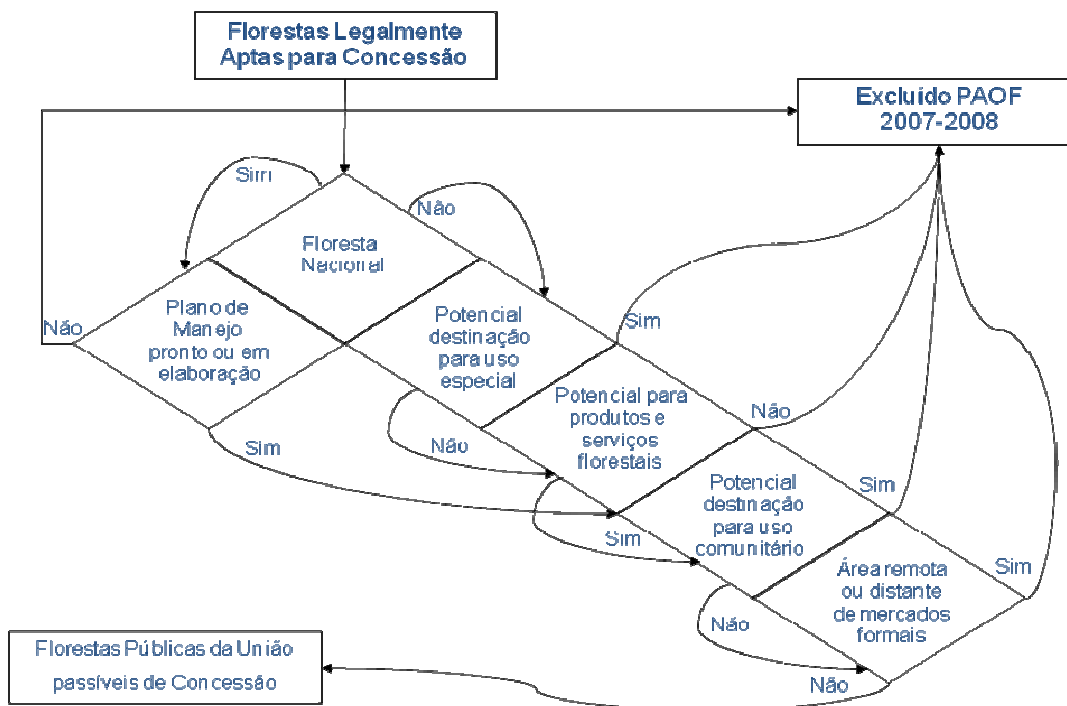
Florestas Legalmente Aptas para Concessão

Excluído PAOF 2007-2008

Sim

Não

Floresta Nacional

Não

Plano de Manejo pronto ou em elaboração

Potencial destinação para uso especial

Sim

Potencial para produtos e serviços florestais

Não

Sim

Não

Potencial destinação para uso comunitário

Sim

Sim

Área remota ou distante de mercados formais

Sim

Não

Florestas Públicas da União passíveis de Concessão

Não